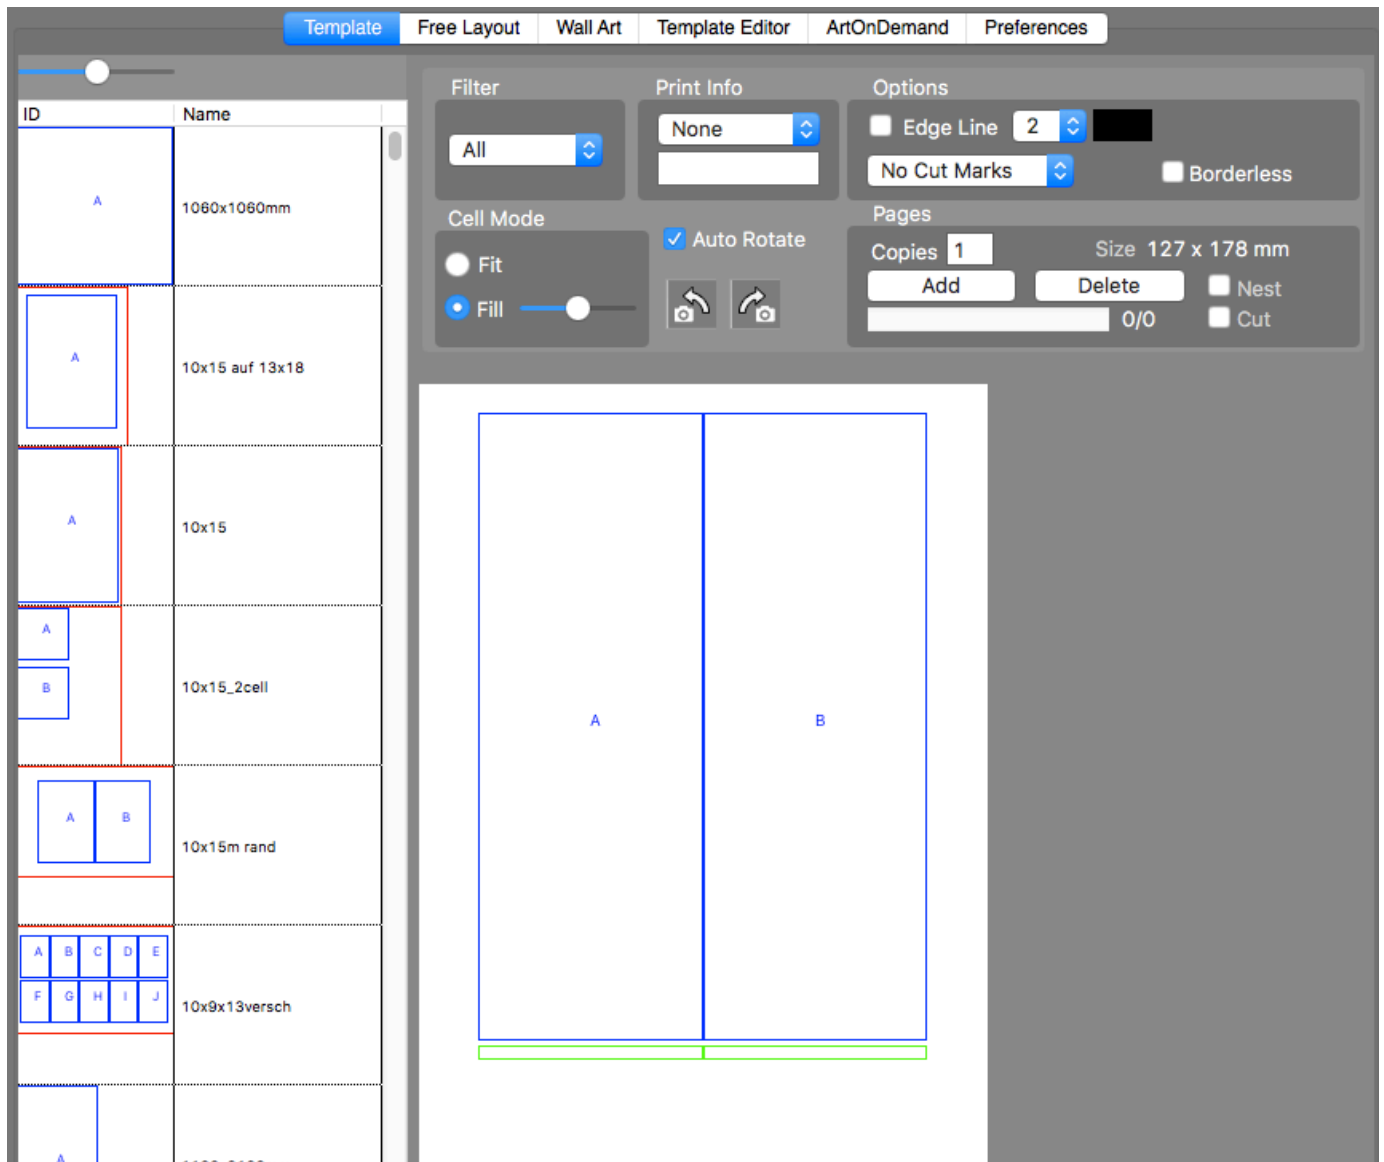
Template | Free Layout | Wall Art | Template Editor | ArtOnDemand | Preferences

| ID | Name |
|---|---|
| A | 1060x1060mm |
| A | 10x15 auf 13x18 |
| A | 10x15 |
| A B | 10x15_2cell |
| A B | 10x15m rand |
| A B C D E F G H I J | 10x9x13versch |
| A | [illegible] |

Filter
All

Print Info
None

Options
Edge Line 2
No Cut Marks
Borderless

Cell Mode
Fit
Fill

Auto Rotate

Pages
Copies 1
Size 127 x 178 mm
Add
Delete
Nest
0/0
Cut

A
B